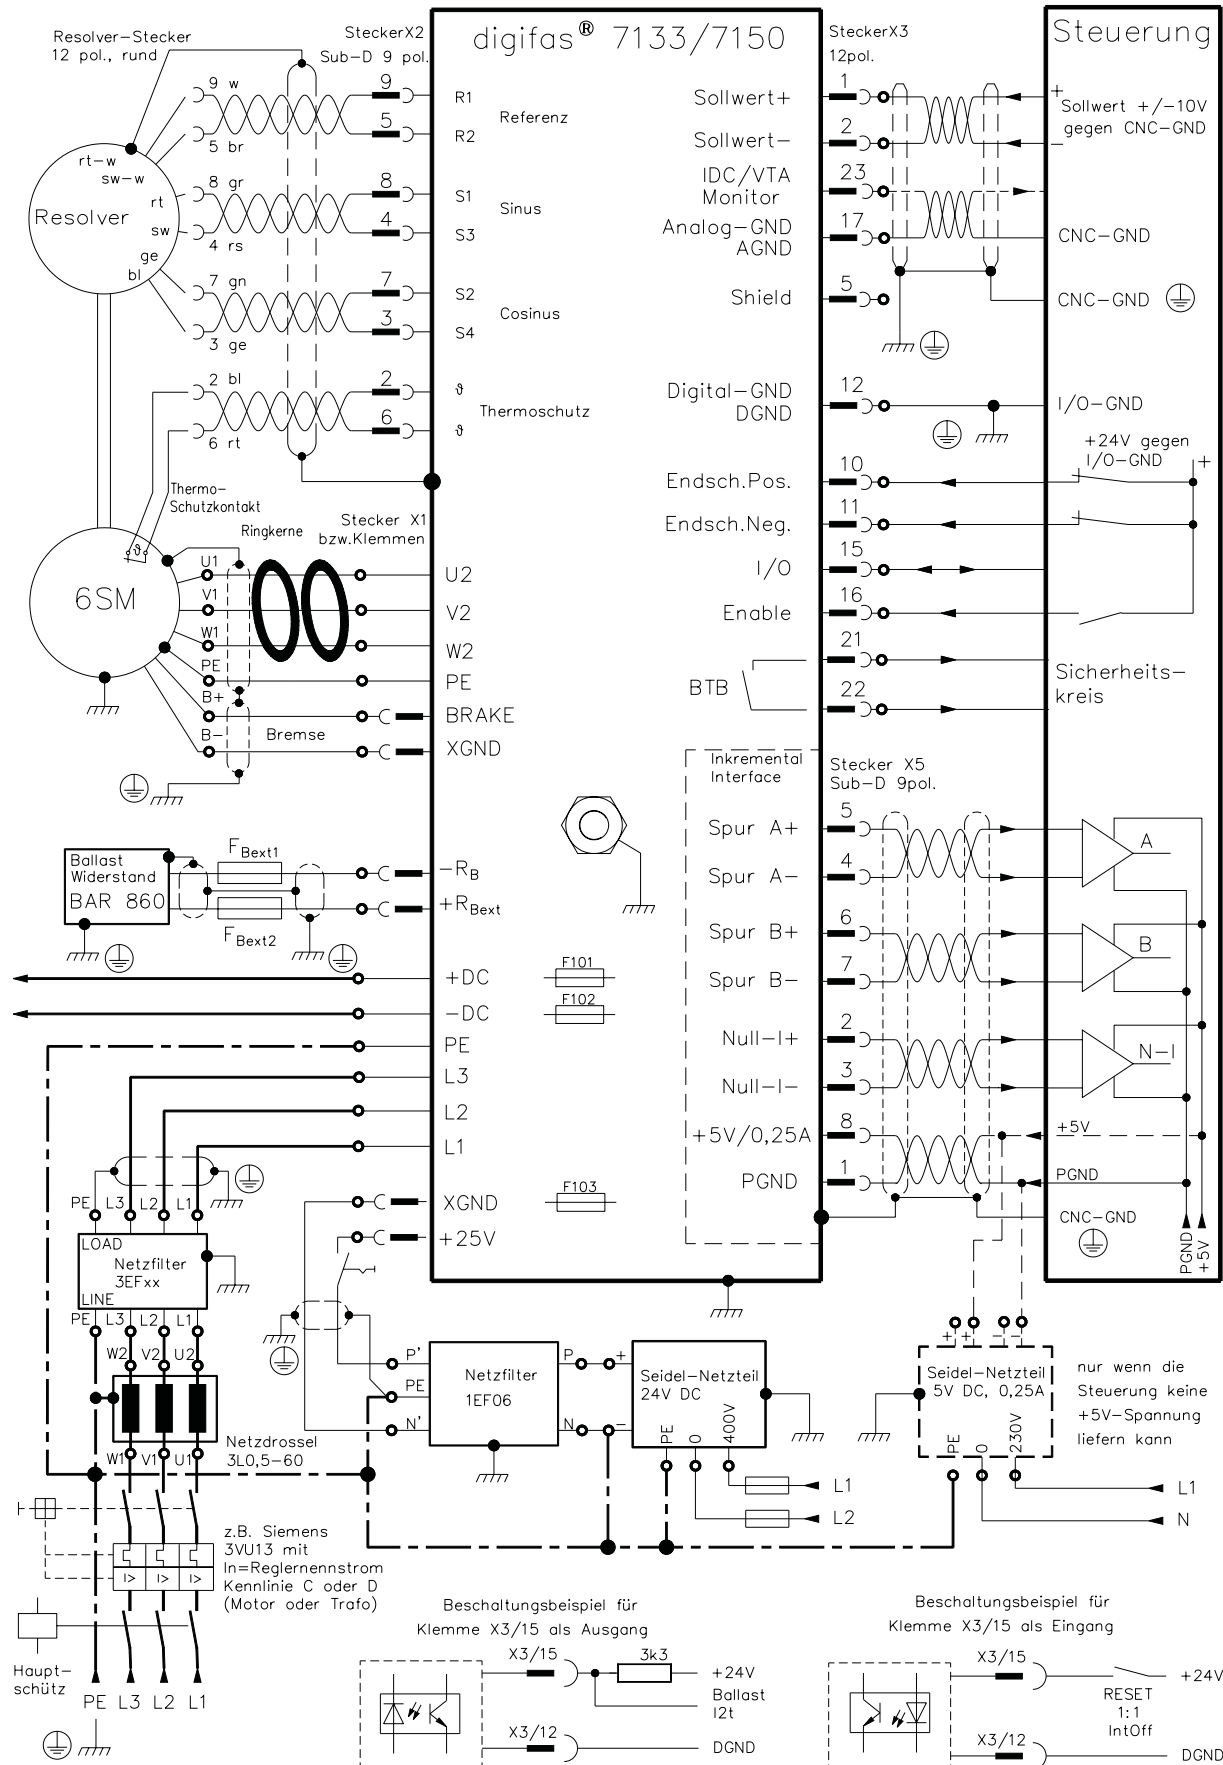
Resolver-Stecker
12 pol., rund

SteckerX2
Sub-D 9 pol.

digifas® 7133/7150

SteckerX3
12pol.

Steuerung

9 w
5 br
rt-w
sw-w
8 gr
rt
Resolver
sw
4 rs
ge
bl
7 gn
3 ge
2 bl
6 rt

9
5
8
4
7
3
2
6

R1
R2
Referenz
S1
S3
Sinus
S2
S4
Cosinus
ϑ
ϑ
Thermoschutz

Sollwert+
Sollwert−
IDC/VTA
Monitor
Analog-GND
AGND
Shield
Digital-GND
DGND
Endsch.Pos.
Endsch.Neg.
I/O
Enable
BTB

1
2
23
17
5
12
10
11
15
16
21
22

+
Sollwert +/-10V
gegen CNC-GND
−
CNC-GND
CNC-GND
I/O-GND
+24V gegen
I/O-GND
+
Sicherheits-
kreis

Thermo-
Schutzkontakt
Ringkerne
Stecker X1
bzw.Klemmen

6SM
U1
V1
W1
PE
B+
B−
Bremse

U2
V2
W2
PE
BRAKE
XGND

Inkremental
Interface

Stecker X5
Sub-D 9pol.

Spur A+
Spur A−
Spur B+
Spur B−
Null-I+
Null-I−
+5V/0,25A
PGND

5
4
6
7
2
3
8
1

A
B
N-I
+5V
PGND
CNC-GND
PGND
+5V

Ballast
Widerstand
BAR 860
$F_{Bext1}$
$F_{Bext2}$
$-R_B$
$+R_{Bext}$
+DC
−DC
PE
L3
L2
L1
F101
F102
F103
XGND
+25V

PE L3 L2 L1
LOAD
Netzfilter
3EFxx
LINE
PE L3 L2 L1
W2 V2 U2
W1 V1 U1
Netzdrossel
3L0,5-60

P'
PE
N'
Netzfilter
1EF06
P
N
+
−
Seidel-Netzteil
24V DC
PE
0
400V
L1
L2

+ +
Seidel-Netzteil
5V DC, 0,25A
PE
0
230V
nur wenn die
Steuerung keine
+5V-Spannung
liefern kann
L1
N

z.B. Siemens
3VU13 mit
In=Reglernennstrom
Kennlinie C oder D
(Motor oder Trafo)

I>
I>
I>

Haupt-
schütz
PE L3 L2 L1

Beschaltungsbeispiel für
Klemme X3/15 als Ausgang
X3/15
3k3
+24V
Ballast
I2t
X3/12
DGND

Beschaltungsbeispiel für
Klemme X3/15 als Eingang
X3/15
+24V
RESET
1:1
IntOff
X3/12
DGND